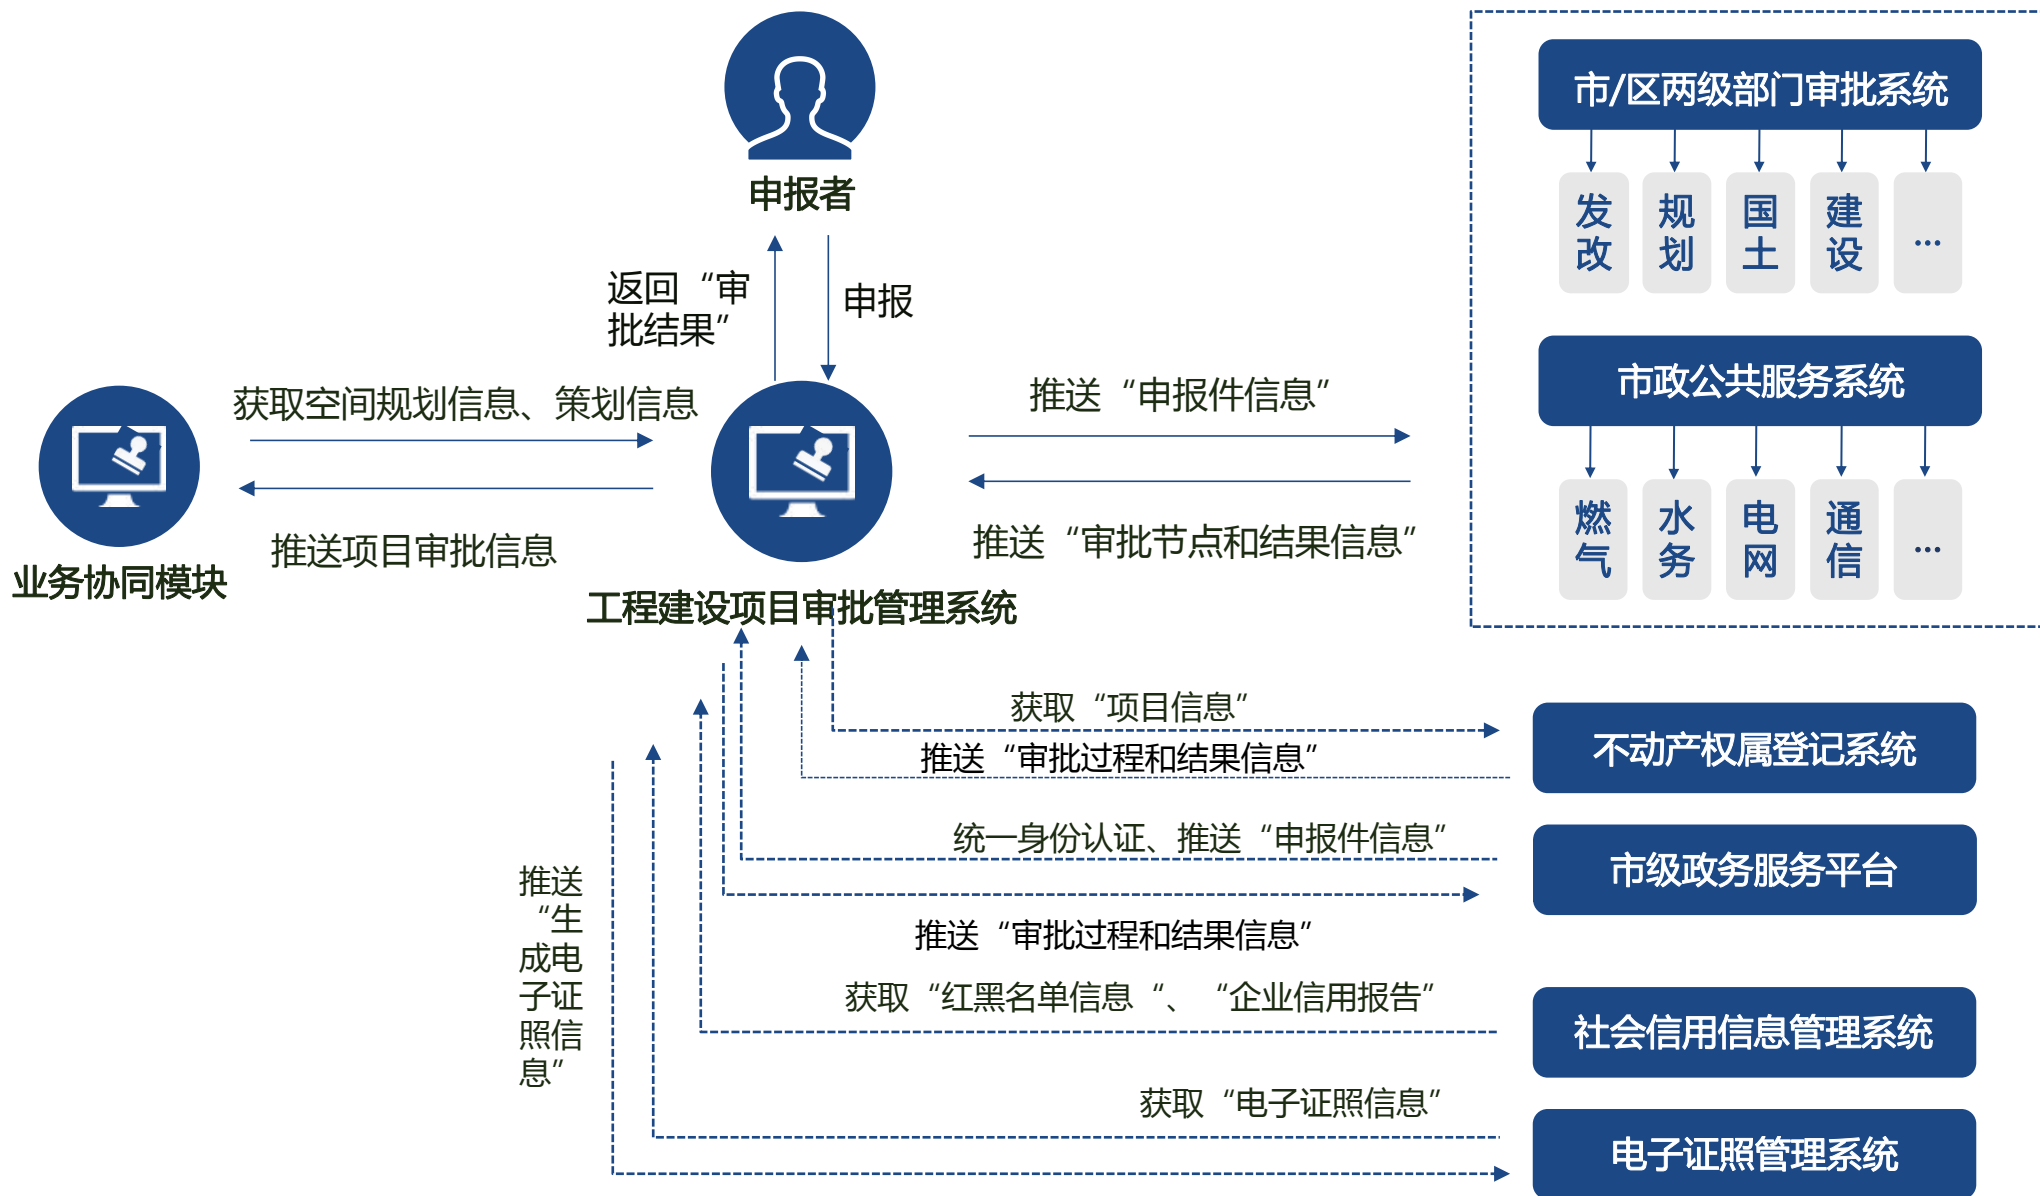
申报者

返回“审批结果”

申报

市/区两级部门审批系统

发改

规划

国土

建设

…

市政公共服务系统

燃气

水务

电网

通信

…

获取空间规划信息、策划信息

推送项目审批信息

业务协同模块

工程建设项目审批管理系统

推送“申报件信息”

推送“审批节点和结果信息”

获取“项目信息”

推送“审批过程和结果信息”

不动产权属登记系统

统一身份认证、推送“申报件信息”

市级政务服务平台

推送“审批过程和结果信息”

获取“红黑名单信息“、“企业信用报告”

社会信用信息管理系统

推送“生成电子证照信息”

获取“电子证照信息”

电子证照管理系统